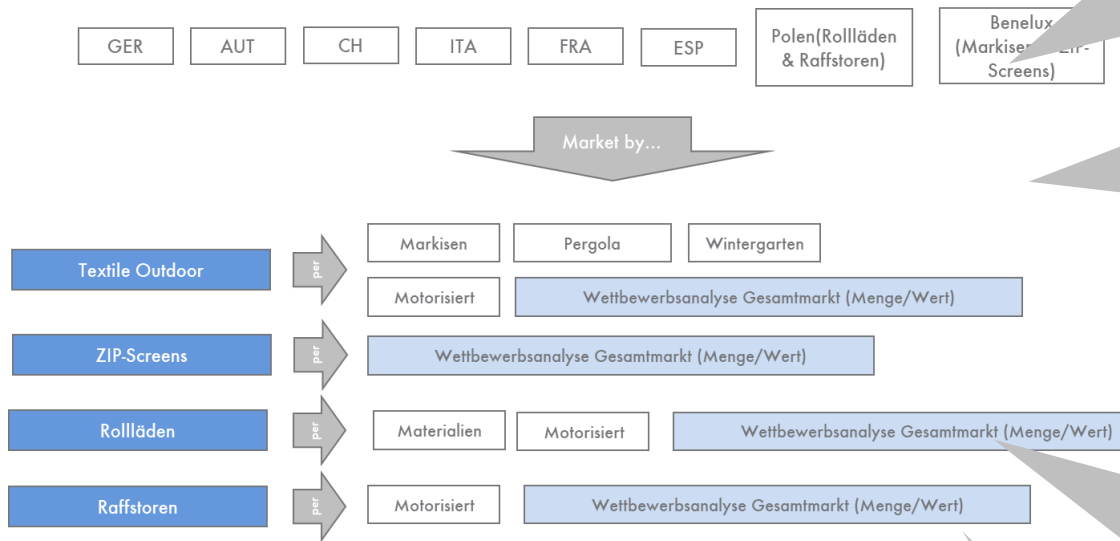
GER

AUT

CH

ITA

FRA

ESP

Polen(Rollläden & Raffstoren)

Benelux (Markiser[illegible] ZIP-Screens)

Market by...

Textile Outdoor

per

Markisen

Pergola

Wintergarten

Motorisiert

Wettbewerbsanalyse Gesamtmarkt (Menge/Wert)

ZIP-Screens

per

Wettbewerbsanalyse Gesamtmarkt (Menge/Wert)

Rollläden

per

Materialien

Motorisiert

Wettbewerbsanalyse Gesamtmarkt (Menge/Wert)

Raffstoren

per

Motorisiert

Wettbewerbsanalyse Gesamtmarkt (Menge/Wert)